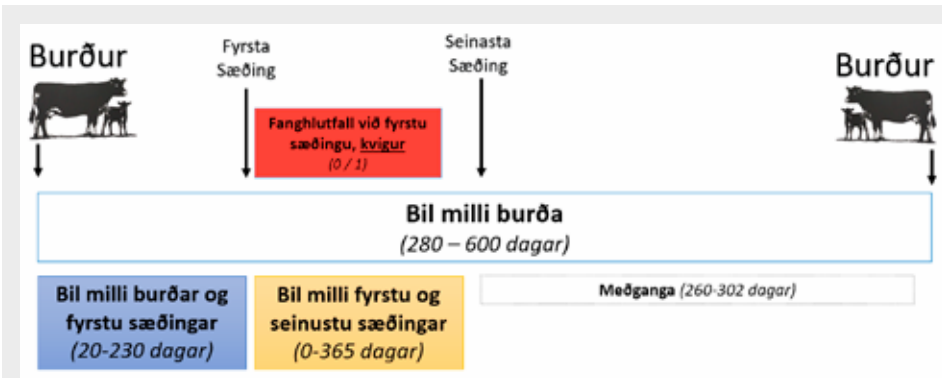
Burður

Fyrsta Sæðing

Seinasta Sæðing

Burður

Fanghlutfall við fyrstu sæðingu, kvigur
(0 / 1)

Bil milli burða
(280 – 600 dagar)

Bil milli burðar og fyrstu sæðingar
(20-230 dagar)

Bil milli fyrstu og seinustu sæðingar
(0-365 dagar)

Meðganga (260-302 dagar)